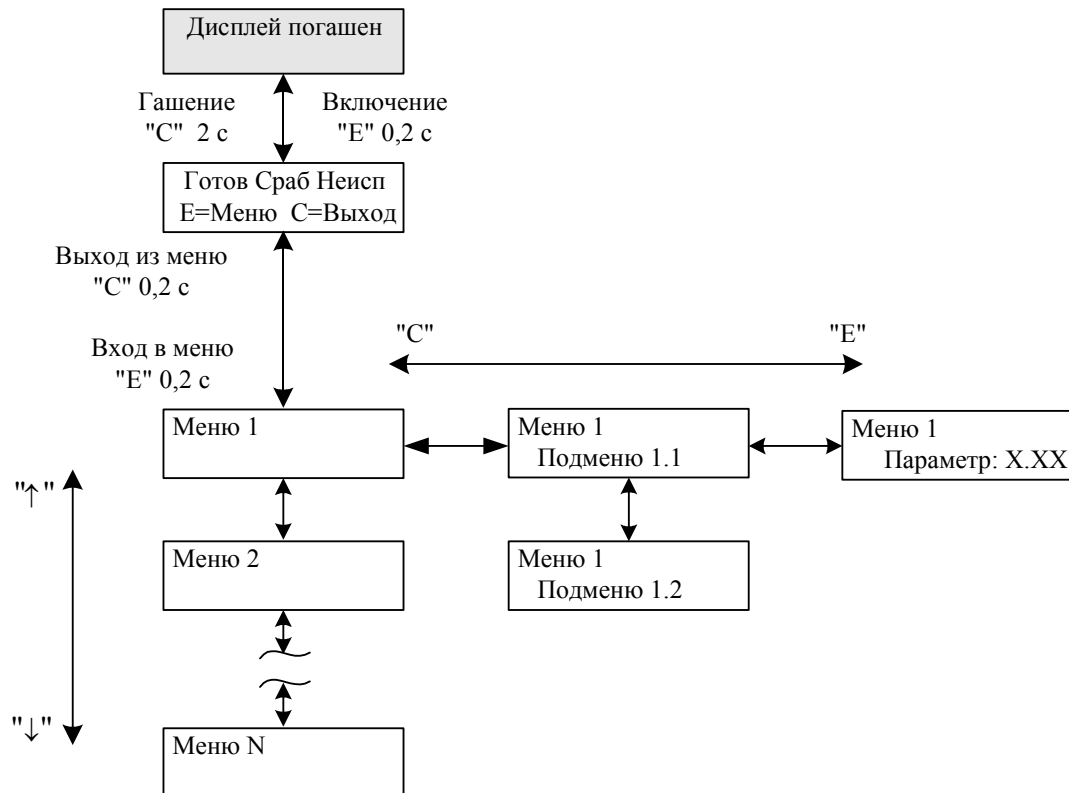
Дисплей погашен

Гашение
"С" 2 с

Включение
"Е" 0,2 с

Готов Сраб Неисп
Е=Меню С=Выход

Выход из меню
"С" 0,2 с

Вход в меню
"Е" 0,2 с

"С"

"Е"

Меню 1

Меню 1
Подменю 1.1

Меню 1
Параметр: X.XX

"↑"

Меню 2

Меню 1
Подменю 1.2

"↓"

Меню N